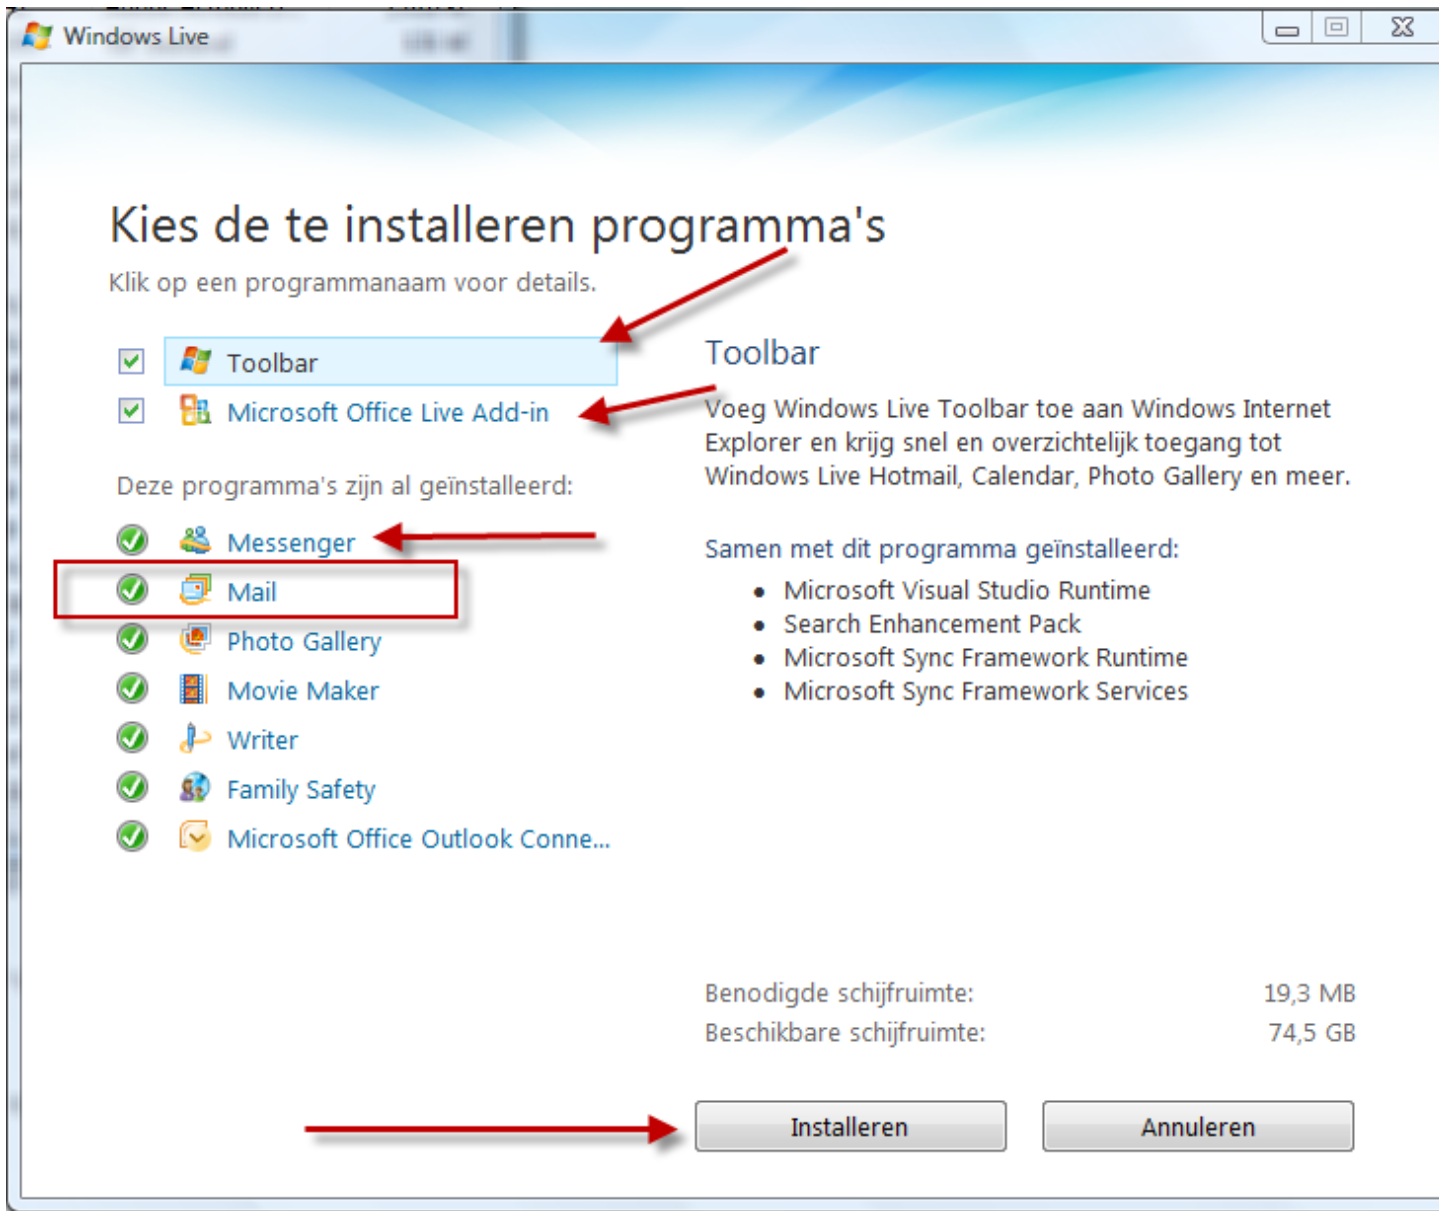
Windows Live

Kies de te installeren programma's

Klik op een programmanaam voor details.

Toolbar
Microsoft Office Live Add-in

Deze programma's zijn al geïnstalleerd:

Messenger
Mail
Photo Gallery
Movie Maker
Writer
Family Safety
Microsoft Office Outlook Conne...

Toolbar

Voeg Windows Live Toolbar toe aan Windows Internet Explorer en krijg snel en overzichtelijk toegang tot Windows Live Hotmail, Calendar, Photo Gallery en meer.

Samen met dit programma geïnstalleerd:

- Microsoft Visual Studio Runtime
- Search Enhancement Pack
- Microsoft Sync Framework Runtime
- Microsoft Sync Framework Services

Benodigde schijfruimte: 19,3 MB
Beschikbare schijfruimte: 74,5 GB

Installeren
Annuleren